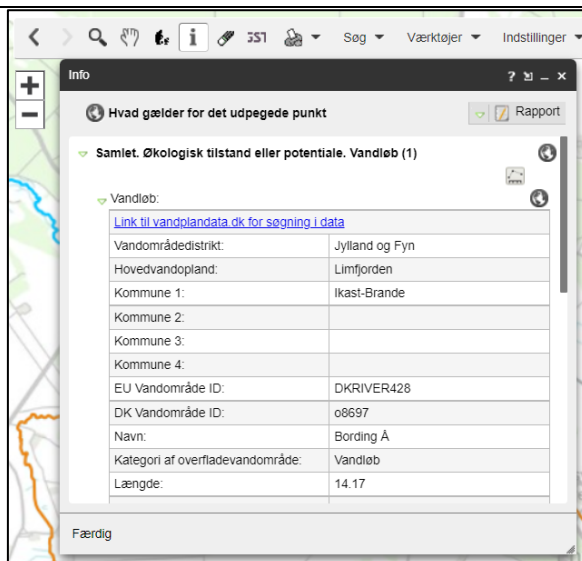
Søg Værktøjer Indstillinger

+
−

Info

Hvad gælder for det udpegede punkt

Rapport

Samlet. Økologisk tilstand eller potentiale. Vandløb (1)

Vandløb:

| Link til vandplandata.dk for søgning i data | |
|---|---|
| Vandområdedistrikt: | Jylland og Fyn |
| Hovedvandopland: | Limfjorden |
| Kommune 1: | Ikast-Brande |
| Kommune 2: | |
| Kommune 3: | |
| Kommune 4: | |
| EU Vandområde ID: | DKRIVER428 |
| DK Vandområde ID: | o8697 |
| Navn: | Bording Å |
| Kategori af overfladevandområde: | Vandløb |
| Længde: | 14.17 |

Færdig